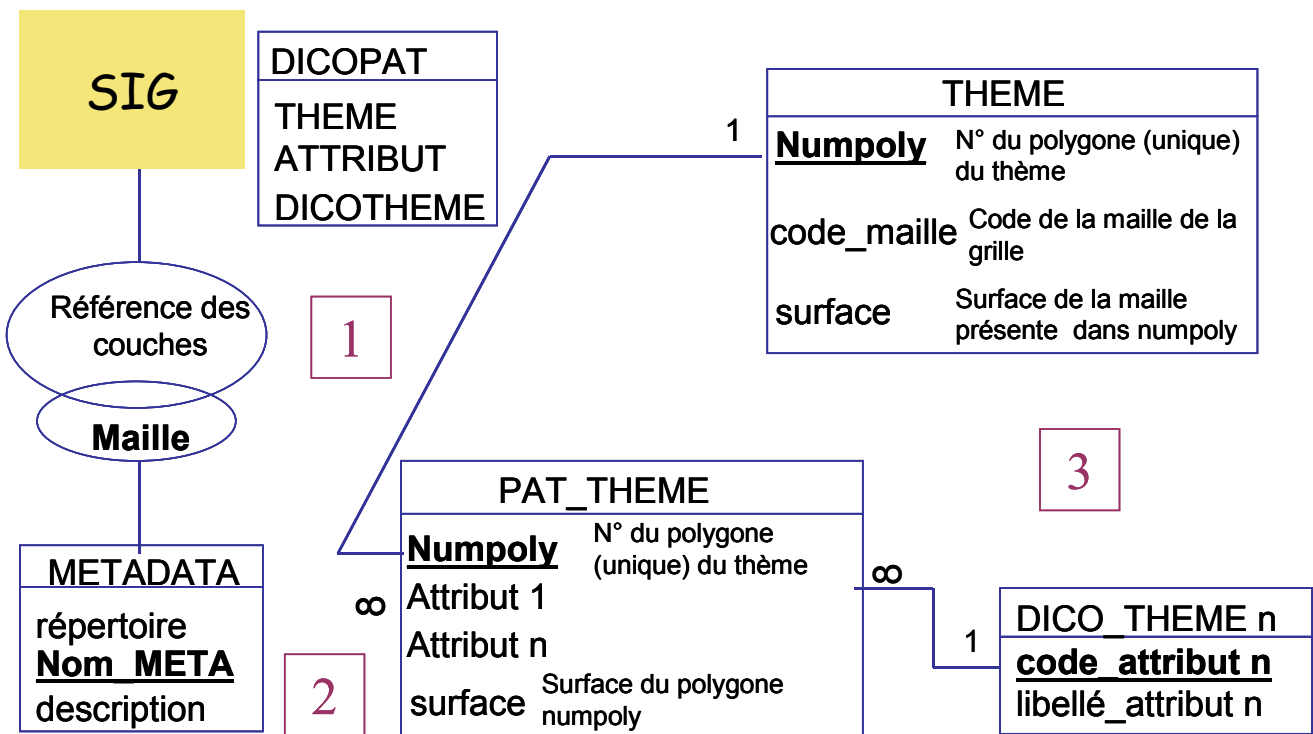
SIG

DICOPAT
THEME
ATTRIBUT
DICOTHEME

THEME
1
Numpoly N° du polygone (unique) du thème
code_maille Code de la maille de la grille
surface Surface de la maille présente dans numpoly

Référence des couches

Maille

1

3

PAT_THEME
Numpoly N° du polygone (unique) du thème
$\infty$
Attribut 1
Attribut n
surface Surface du polygone numpoly

$\infty$

METADATA
répertoire
Nom_META
description

2

DICO_THEME n
1
code_attribut n
libellé_attribut n